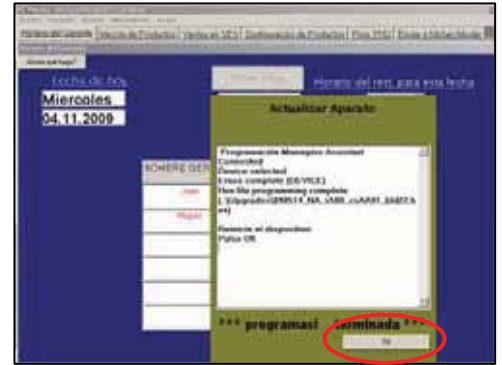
Fecha de hoy

Miercoles

04.11.2009

Horario del rest. para esta fecha

Actualizar Aparato

Programación Manager Assistant
Connected
Device selected
Erase complete (DEVICE)
Hex file programming complete
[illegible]

Remove el dispositivo
Pulse OK

NOMBRE GER

*** programaci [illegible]erminada ***

Ok